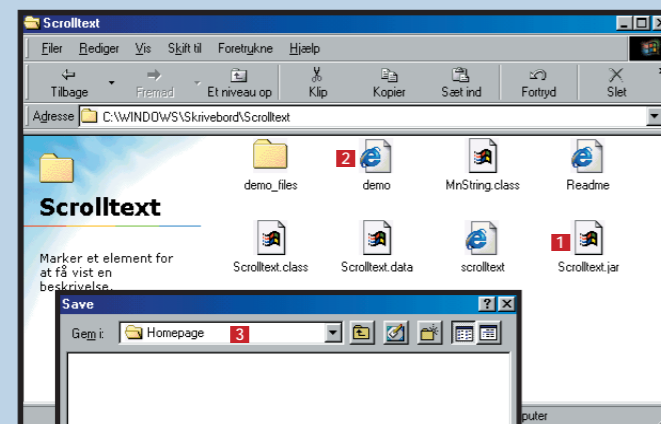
Scrolltext

Filer Rediger Vis Skift til Foretrukne Hjælp

Tilbage Fremad Et niveau op Klip Kopier Sæt ind Fortryd Slet

Adresse C:\WINDOWS\Skrivebord\Scrolltext

Scrolltext

Marker et element for at få vist en beskrivelse.

demo_files 2 demo MnString.class Readme

Scrolltext.class Scrolltext.data scrolltext 1 Scrolltext.jar

Save

Gem i: Homepage 3

puter